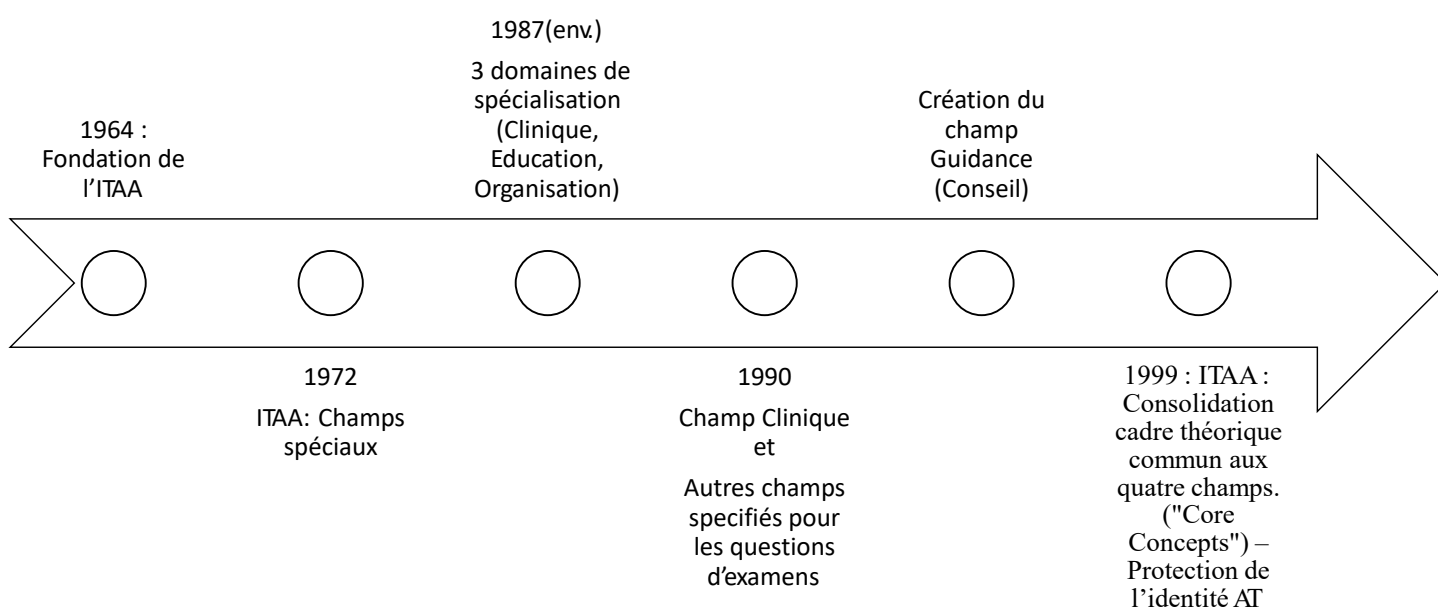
1964 : Fondation de l’ITAA

1987(env.)

3 domaines de spécialisation (Clinique, Education, Organisation)

Création du champ Guidance (Conseil)

1972

ITAA: Champs spéciaux

1990

Champ Clinique et

Autres champs specifiés pour les questions d’examens

1999 : ITAA : Consolidation cadre théorique commun aux quatre champs. ("Core Concepts") – Protection de l’identité AT